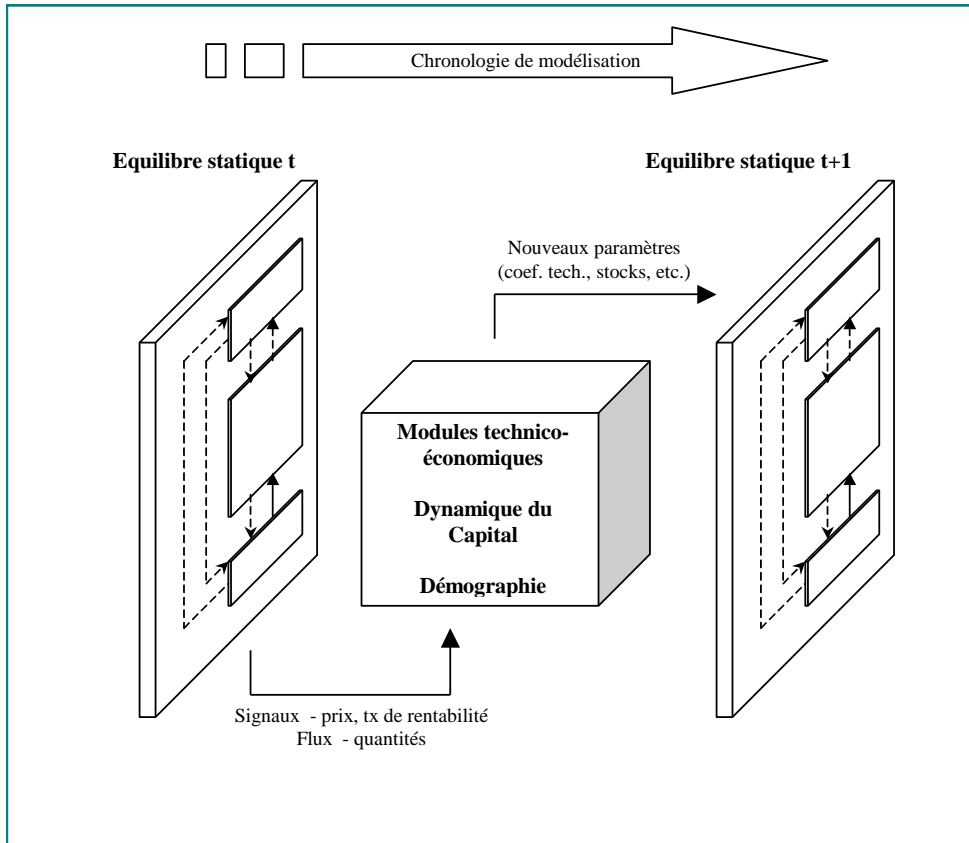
Chronologie de modélisation

Equilibre statique t

Equilibre statique t+1

Nouveaux paramètres (coef. tech., stocks, etc.)

Modules technico-économiques

Dynamique du Capital

Démographie

Signaux - prix, tx de rentabilité
Flux - quantités